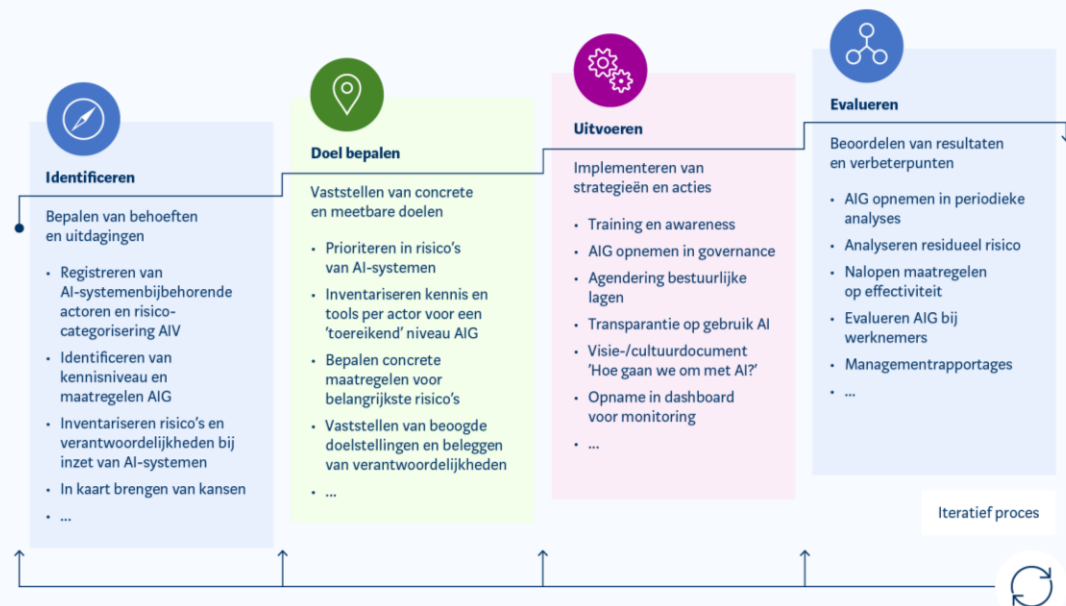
Identificeren

Bepalen van behoeften en uitdagingen

- Registreren van AI-systemenbijbehorende actoren en risico-categorisering AIV
- Identificeren van kennisniveau en maatregelen AIG
- Inventariseren risico's en verantwoordelijkheden bij inzet van AI-systemen
- In kaart brengen van kansen
- ...

Doel bepalen

Vaststellen van concrete en meetbare doelen

- Prioriteren in risico's van AI-systemen
- Inventariseren kennis en tools per actor voor een 'toereikend' niveau AIG
- Bepalen concrete maatregelen voor belangrijkste risico's
- Vaststellen van beoogde doelstellingen en beleggen van verantwoordelijkheden
- ...

Uitvoeren

Implementeren van strategieën en acties

- Training en awareness
- AIG opnemen in governance
- Agendering bestuurlijke lagen
- Transparantie op gebruik AI
- Visie-/cultuurdocument 'Hoe gaan we om met AI?'
- Opname in dashboard voor monitoring
- ...

Evalueren

Beoordelen van resultaten en verbeterpunten

- AIG opnemen in periodieke analyses
- Analyseren residueel risico
- Nalopen maatregelen op effectiviteit
- Evalueren AIG bij werknemers
- Managementrapportages
- ...

Iteratief proces